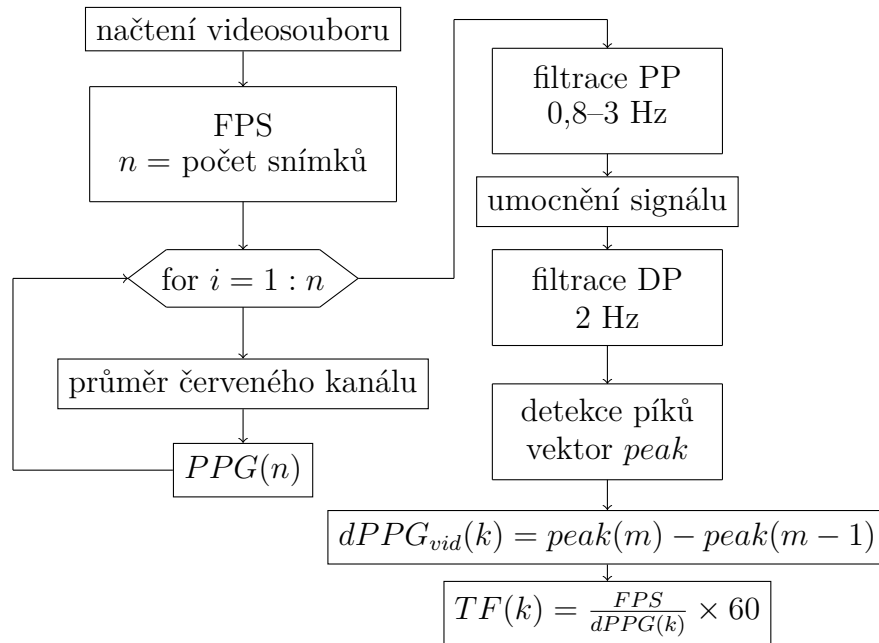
načtení videosouboru

FPS
$n$ = počet snímků

for $i = 1 : n$

průměr červeného kanálu

$PPG(n)$

filtrace PP
0,8–3 Hz

umocnění signálu

filtrace DP
2 Hz

detekce píků
vektor $peak$

$dPPG_{vid}(k) = peak(m) - peak(m-1)$

$TF(k) = \frac{FPS}{dPPG(k)} \times 60$